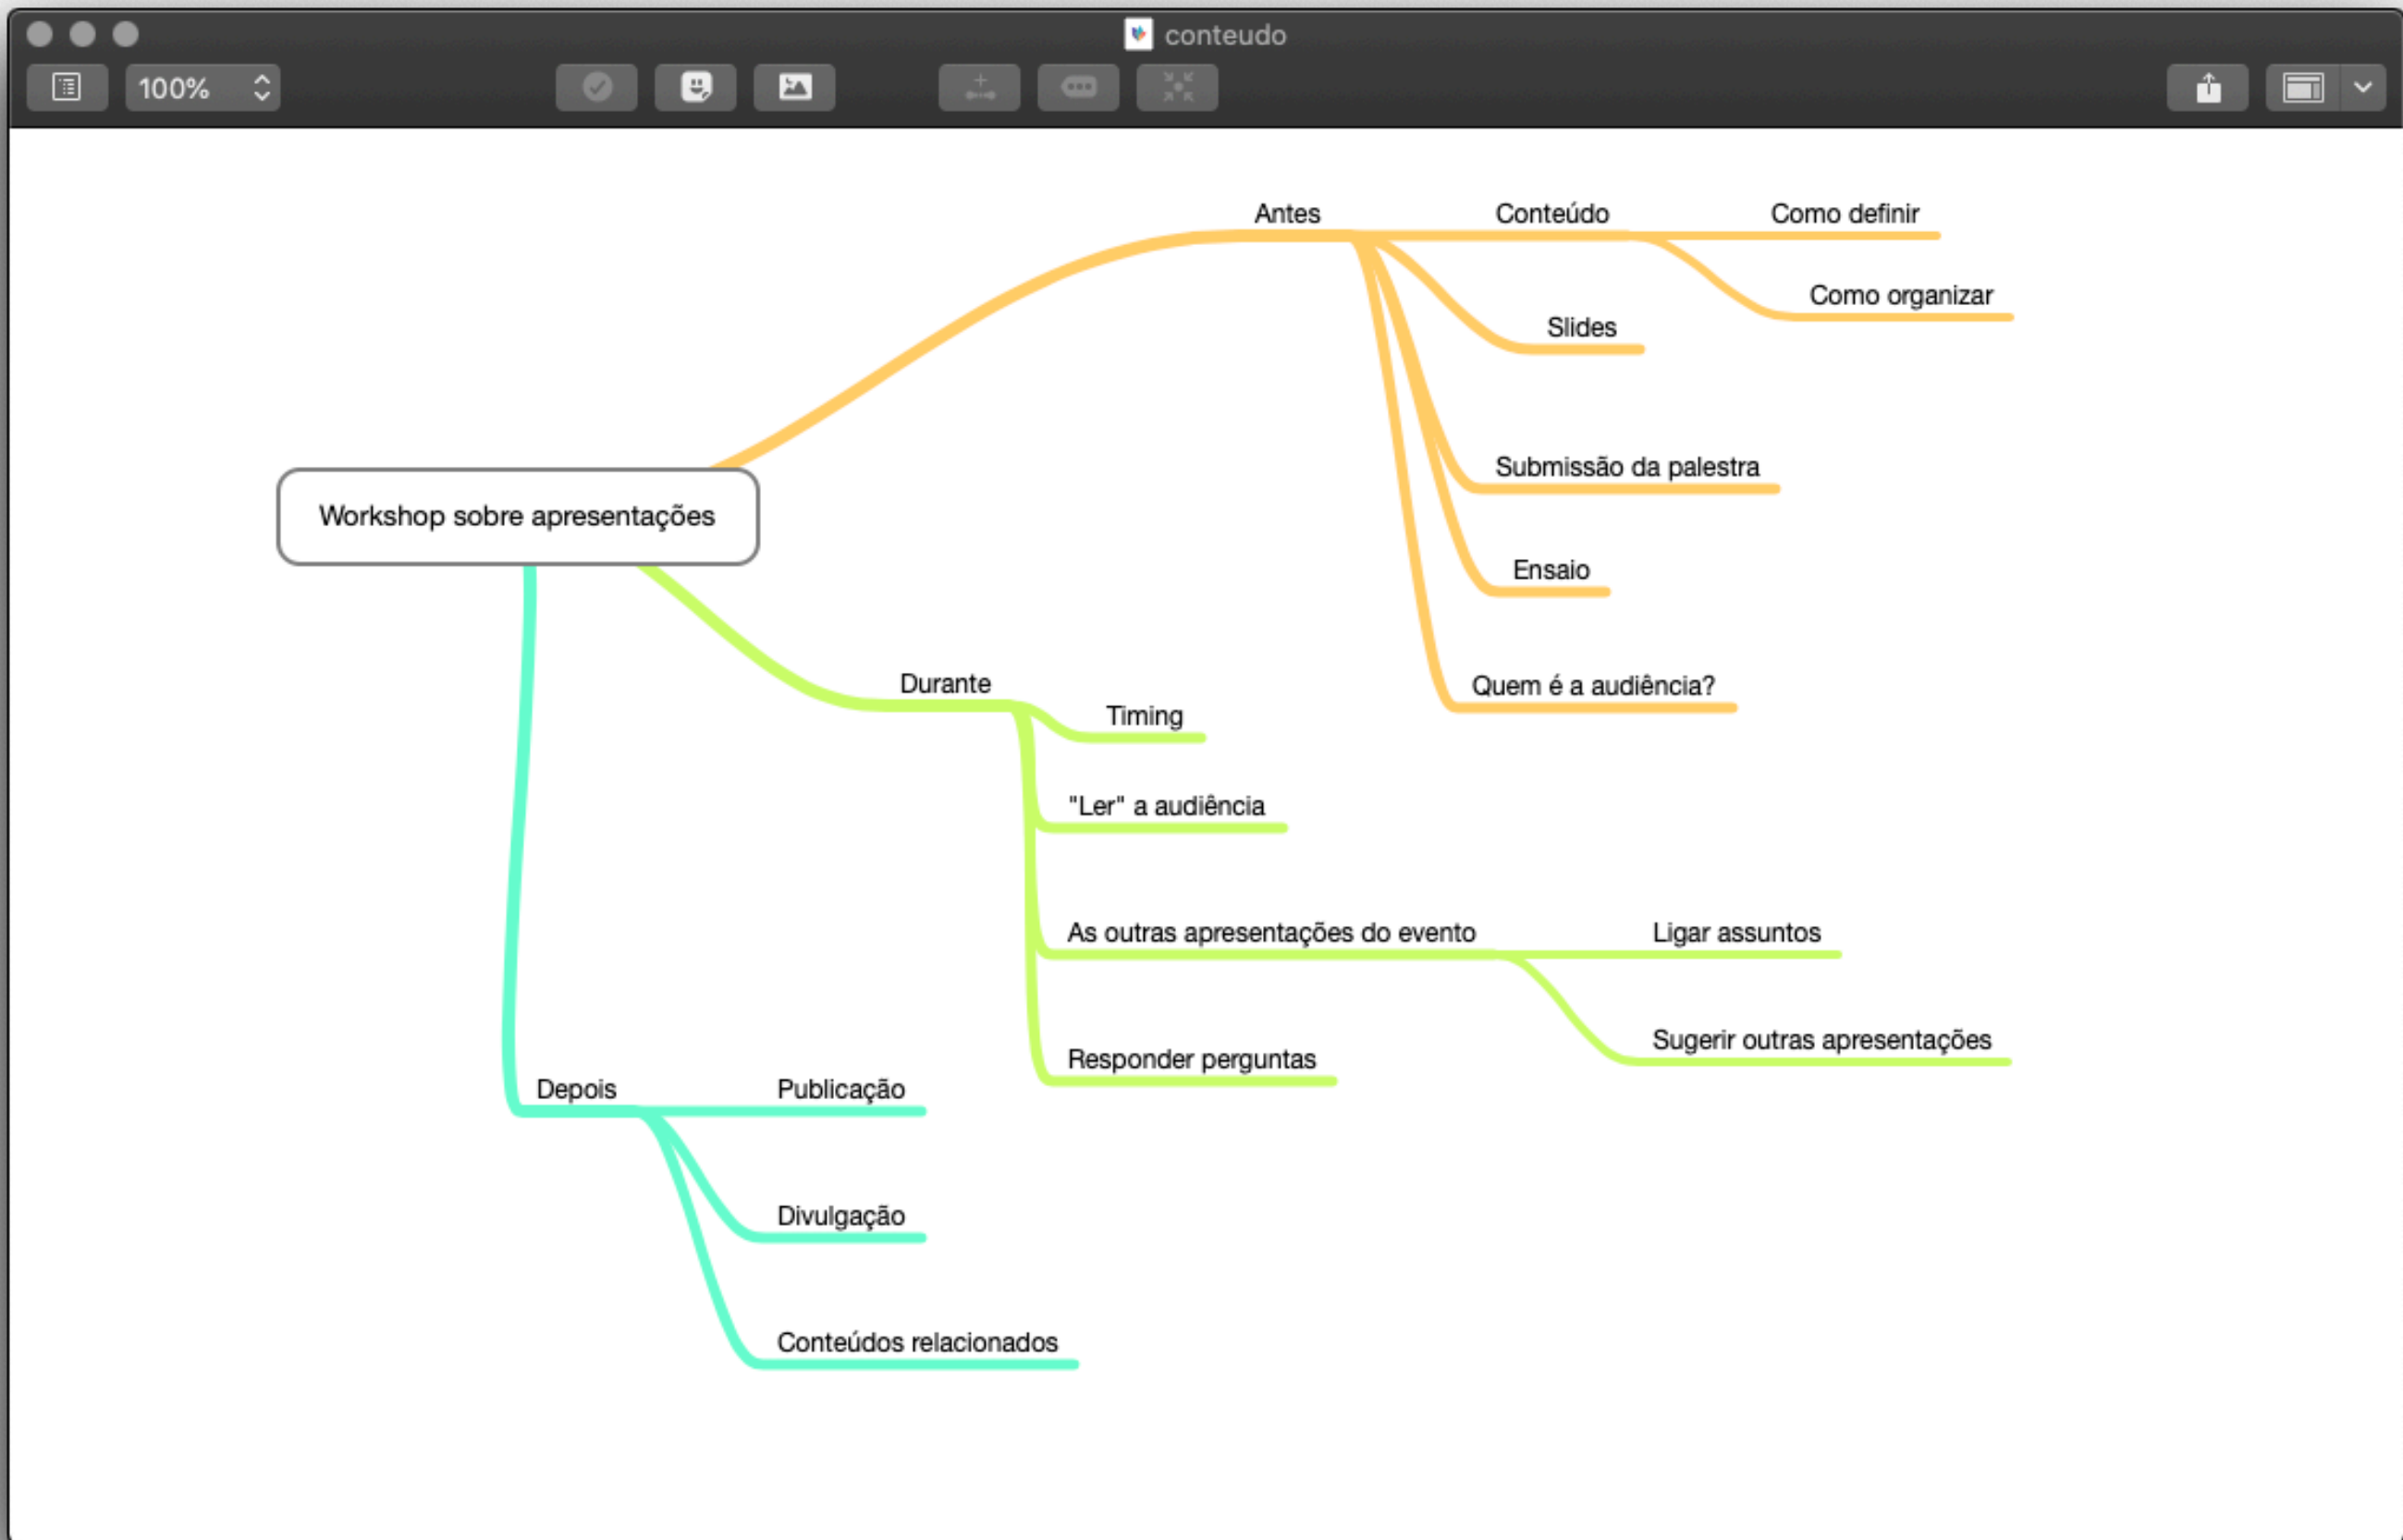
conteudo

100%

Workshop sobre apresentações

Antes

Conteúdo

Como definir

Como organizar

Slides

Submissão da palestra

Ensaio

Quem é a audiência?

Durante

Timing

"Ler" a audiência

As outras apresentações do evento

Ligar assuntos

Sugerir outras apresentações

Responder perguntas

Depois

Publicação

Divulgação

Conteúdos relacionados